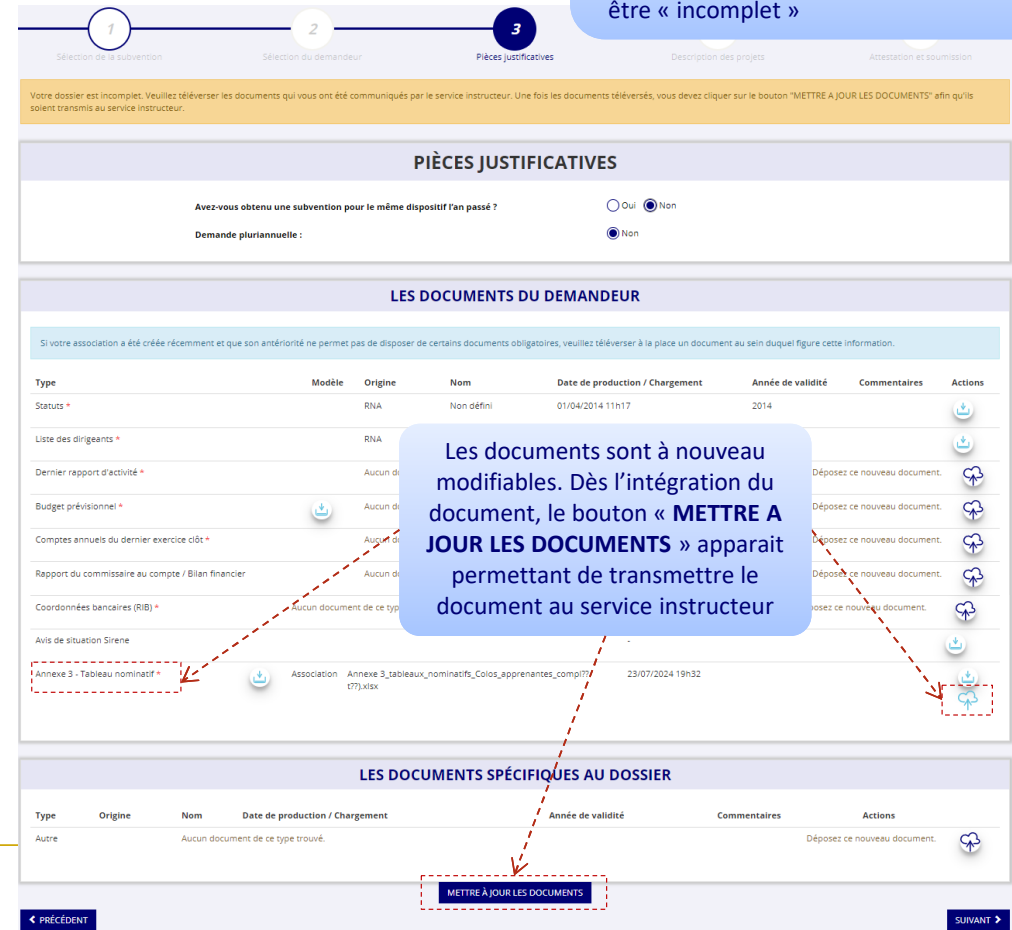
être « incomplet »

1 Sélection de la subvention
2 Sélection du demandeur
3 Pièces justificatives
Description des projets
Attestation et soumission

Votre dossier est incomplet. Veuillez téléverser les documents qui vous ont été communiqués par le service instructeur. Une fois les documents téléversés, vous devez cliquer sur le bouton "METTRE A JOUR LES DOCUMENTS" afin qu'ils soient transmis au service instructeur.

PIÈCES JUSTIFICATIVES

Avez-vous obtenu une subvention pour le même dispositif l'an passé ? Oui Non

Demande pluriannuelle : Non

LES DOCUMENTS DU DEMANDEUR

Si votre association a été créée récemment et que son antériorité ne permet pas de disposer de certains documents obligatoires, veuillez téléverser à la place un document au sein duquel figure cette information.

| Type | Modèle | Origine | Nom | Date de production / Chargement | Année de validité | Commentaires | Actions |
|---|---|---|---|---|---|---|---|
| Statuts * | | RNA | Non défini | 01/04/2014 11h17 | 2014 | | |
| Liste des dirigeants * | | RNA | | | | | |
| Dernier rapport d'activité * | | Aucun | | | | Déposez ce nouveau document. | |
| Budget prévisionnel * | | Aucun | | | | Déposez ce nouveau document. | |
| Comptes annuels du dernier exercice clôt * | | Aucun | | | | Déposez ce nouveau document. | |
| Rapport du commissaire au compte / Bilan financier | | Aucun | | | | Déposez ce nouveau document. | |
| Coordonnées bancaires (RIB) * | | Aucun document de ce type | | | | Déposez ce nouveau document. | |
| Avis de situation Sirene | | | | - | | | |
| Annexe 3 - Tableau nominatif * | | Association | Annexe 3_tableaux_nominatifs_Colos_apprenantes_compl??t??).xlsx | 23/07/2024 19h32 | | | |

Les documents sont à nouveau modifiables. Dès l'intégration du document, le bouton « METTRE A JOUR LES DOCUMENTS » apparait permettant de transmettre le document au service instructeur

LES DOCUMENTS SPÉCIFIQUES AU DOSSIER

| Type | Origine | Nom | Date de production / Chargement | Année de validité | Commentaires | Actions |
|---|---|---|---|---|---|---|
| Autre | | Aucun document de ce type trouvé. | | | Déposez ce nouveau document. | |

METTRE À JOUR LES DOCUMENTS

< PRÉCÉDENT
SUIVANT >